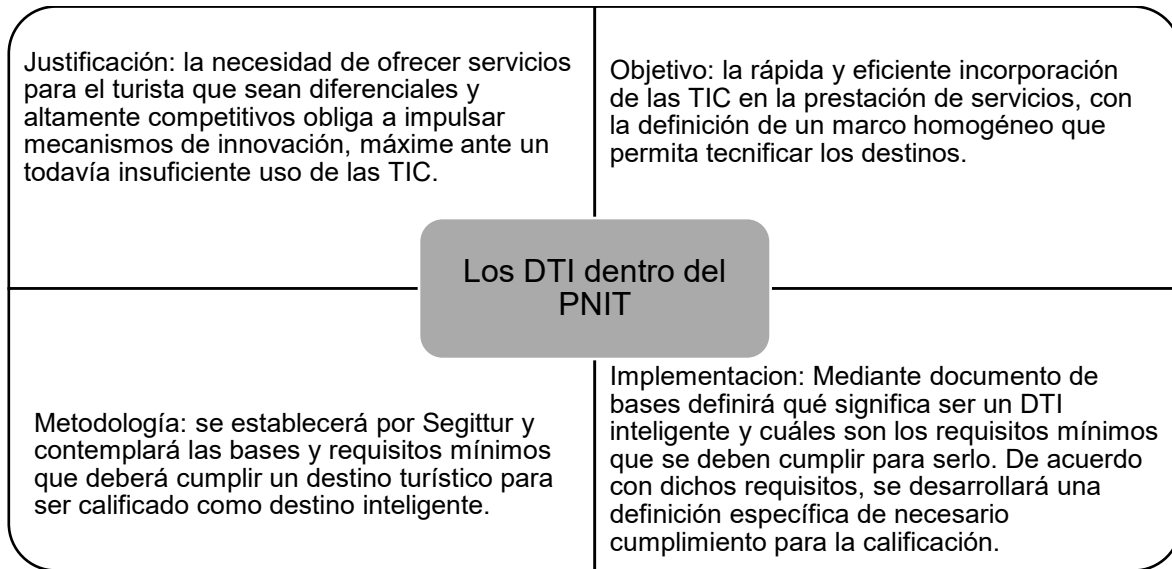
Justificación: la necesidad de ofrecer servicios para el turista que sean diferenciales y altamente competitivos obliga a impulsar mecanismos de innovación, máxime ante un todavía insuficiente uso de las TIC.

Objetivo: la rápida y eficiente incorporación de las TIC en la prestación de servicios, con la definición de un marco homogéneo que permita tecnificar los destinos.

Los DTI dentro del PNIT

Metodología: se establecerá por Segittur y contemplará las bases y requisitos mínimos que deberá cumplir un destino turístico para ser calificado como destino inteligente.

Implementacion: Mediante documento de bases definirá qué significa ser un DTI inteligente y cuáles son los requisitos mínimos que se deben cumplir para serlo. De acuerdo con dichos requisitos, se desarrollará una definición específica de necesario cumplimiento para la calificación.